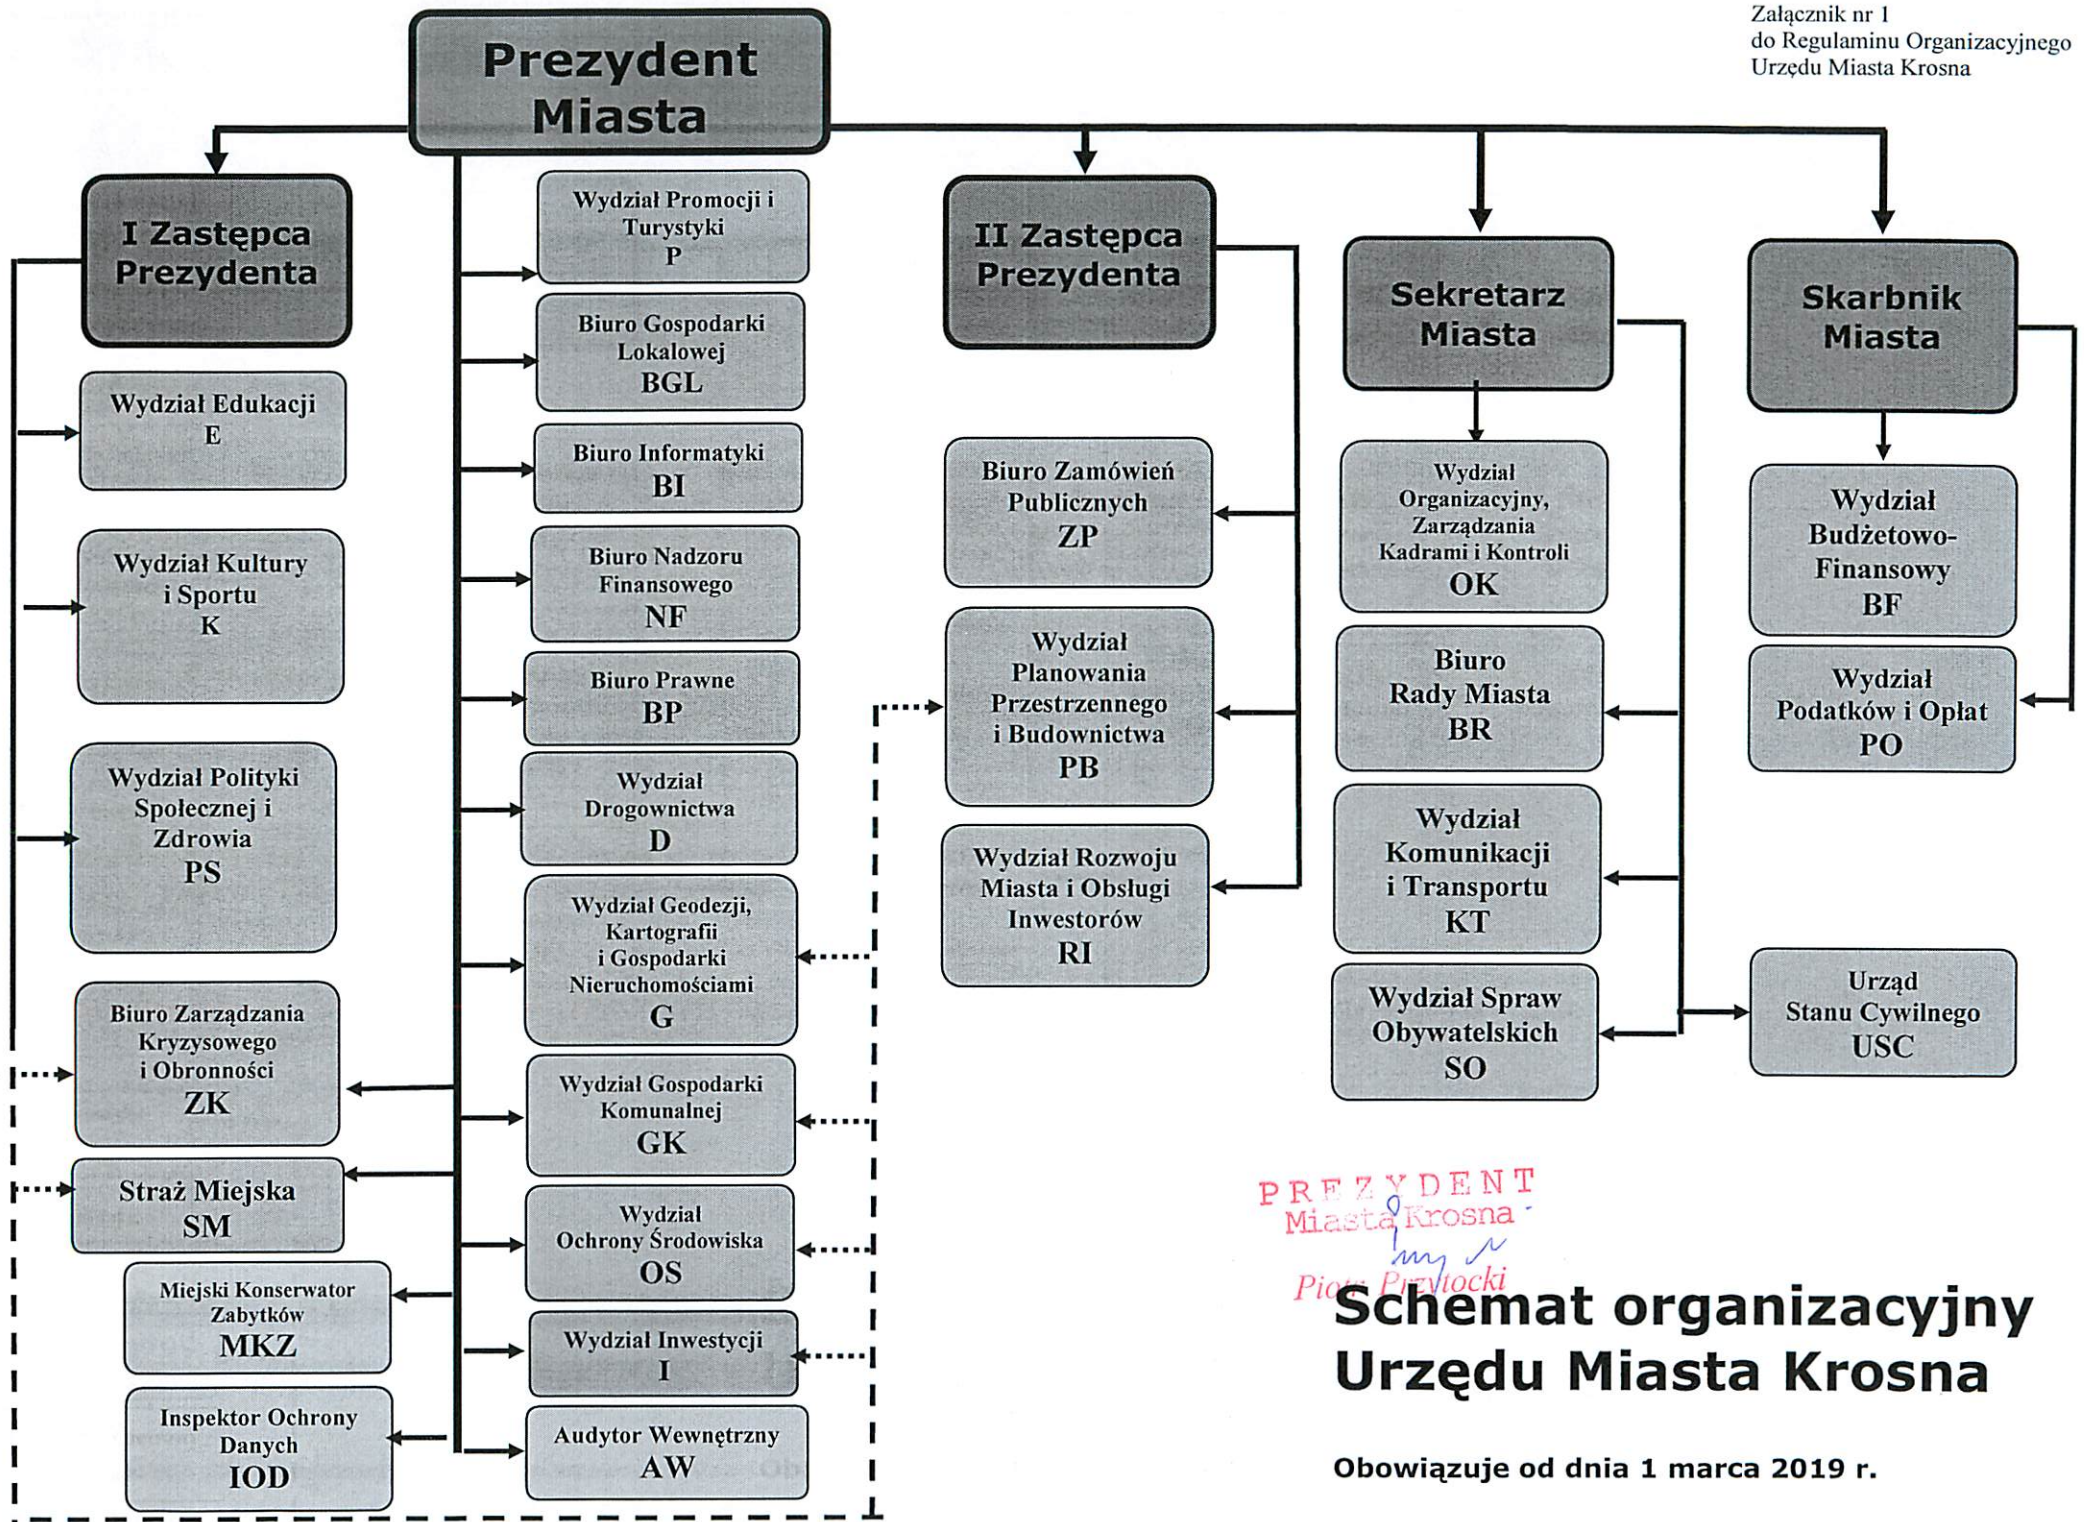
Załącznik nr 1
do Regulaminu Organizacyjnego
Urzędu Miasta Krosna

Prezydent Miasta

I Zastępca Prezydenta

Wydział Edukacji
E

Wydział Kultury i Sportu
K

Wydział Polityki Społecznej i Zdrowia
PS

Biuro Zarządzania Kryzysowego i Obronności
ZK

Straż Miejska
SM

Miejski Konserwator Zabytków
MKZ

Inspektor Ochrony Danych
IOD

Wydział Promocji i Turystyki
P

Biuro Gospodarki Lokalowej
BGL

Biuro Informatyki
BI

Biuro Nadzoru Finansowego
NF

Biuro Prawne
BP

Wydział Drogownictwa
D

Wydział Geodezji, Kartografii i Gospodarki Nieruchomościami
G

Wydział Gospodarki Komunalnej
GK

Wydział Ochrony Środowiska
OS

Wydział Inwestycji
I

Audytor Wewnętrzny
AW

II Zastępca Prezydenta

Biuro Zamówień Publicznych
ZP

Wydział Planowania Przestrzennego i Budownictwa
PB

Wydział Rozwoju Miasta i Obsługi Inwestorów
RI

Sekretarz Miasta

Wydział Organizacyjny, Zarządzania Kadrami i Kontroli
OK

Biuro Rady Miasta
BR

Wydział Komunikacji i Transportu
KT

Wydział Spraw Obywatelskich
SO

Skarbnik Miasta

Wydział Budżetowo-Finansowy
BF

Wydział Podatków i Opłat
PO

Urząd Stanu Cywilnego
USC

PREZYDENT
Miasta Krosna
Piotr Przytocki

Schemat organizacyjny Urzędu Miasta Krosna

Obowiązuje od dnia 1 marca 2019 r.